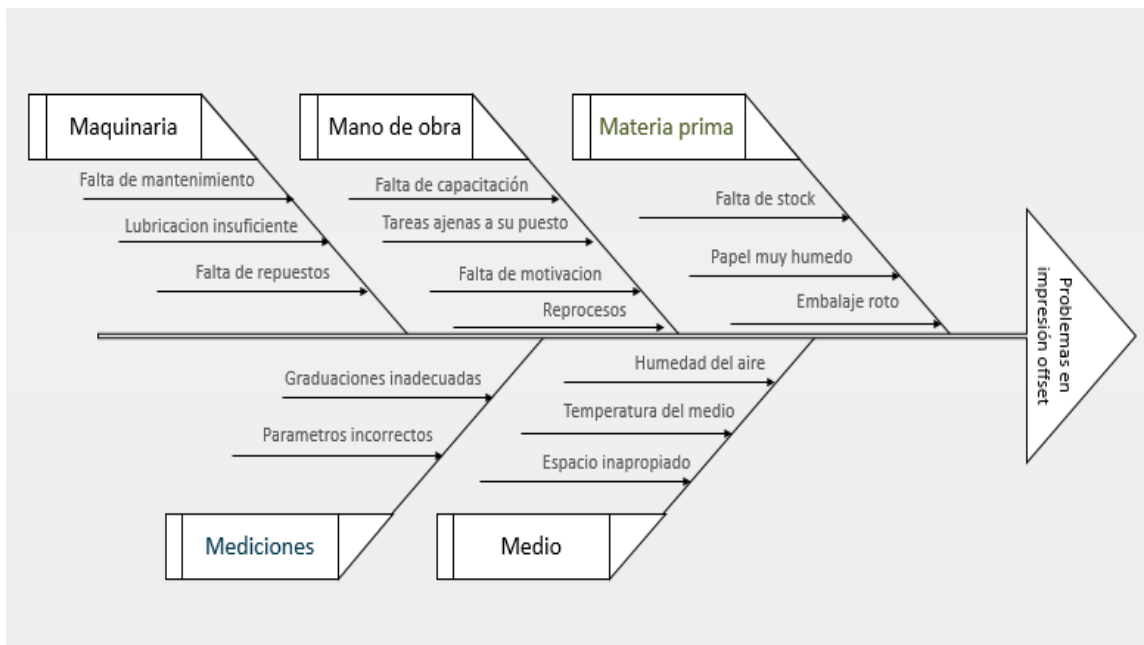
Maquinaria

Falta de mantenimiento

Lubricacion insuficiente

Falta de repuestos

Mano de obra

Falta de capacitación

Tareas ajenas a su puesto

Falta de motivacion

Reprocesos

Materia prima

Falta de stock

Papel muy humedo

Embalaje roto

Problemas en impresión offset

Graduaciones inadecuadas

Parametros incorrectos

Mediciones

Humedad del aire

Temperatura del medio

Espacio inapropiado

Medio